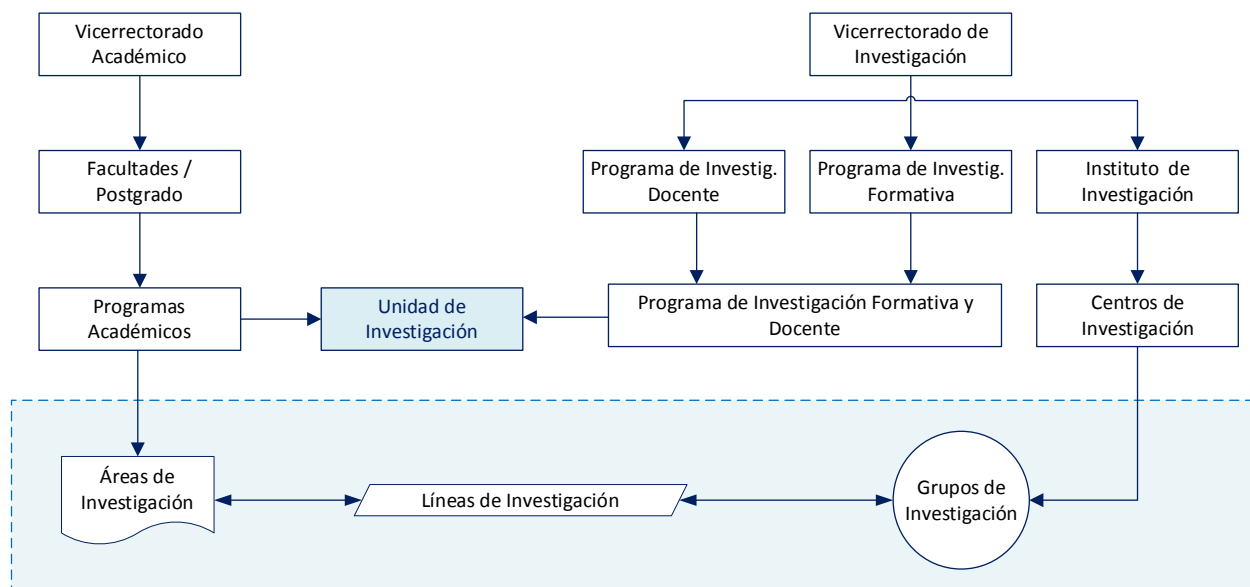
Vicerrectorado Académico

Vicerrectorado de Investigación

Facultades / Postgrado

Programa de Investig. Docente

Programa de Investig. Formativa

Instituto de Investigación

Programas Académicos

Unidad de Investigación

Programa de Investigación Formativa y Docente

Centros de Investigación

Áreas de Investigación

Líneas de Investigación

Grupos de Investigación